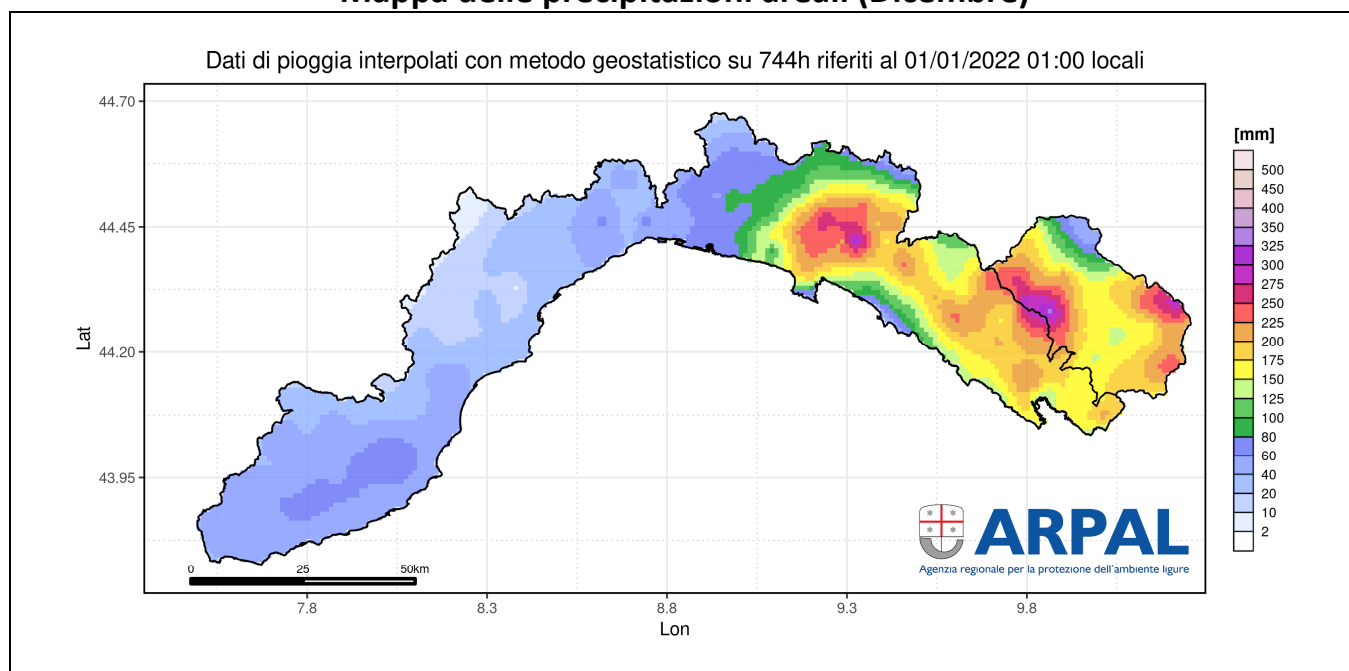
Mappa delle precipitazioni areali (Dicembre)

Dati di pioggia interpolati con metodo geostatistico su 744h riferiti al 01/01/2022 01:00 locali

44.70
44.45
44.20
43.95
Lat

7.8
8.3
8.8
9.3
9.8
Lon

0 25 50km

[mm]
500
450
400
350
325
300
275
250
225
200
175
150
125
100
80
60
40
20
10
2

ARPAL
Agenzia regionale per la protezione dell'ambiente ligure